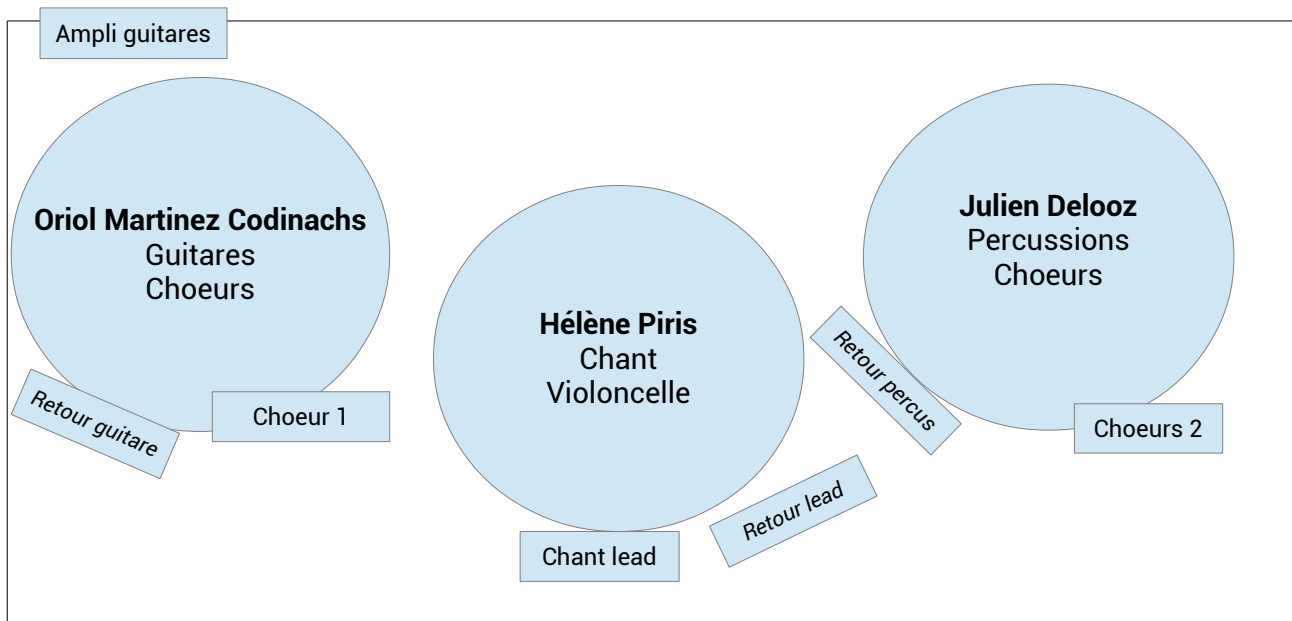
Ampli guitares

**Oriol Martinez Codinachs**
Guitares
Choeurs

Retour guitare

Choeur 1

**Hélène Piris**
Chant
Violoncelle

Chant lead

Retour lead

Retour percus

**Julien Delooz**
Percussions
Choeurs

Choeurs 2